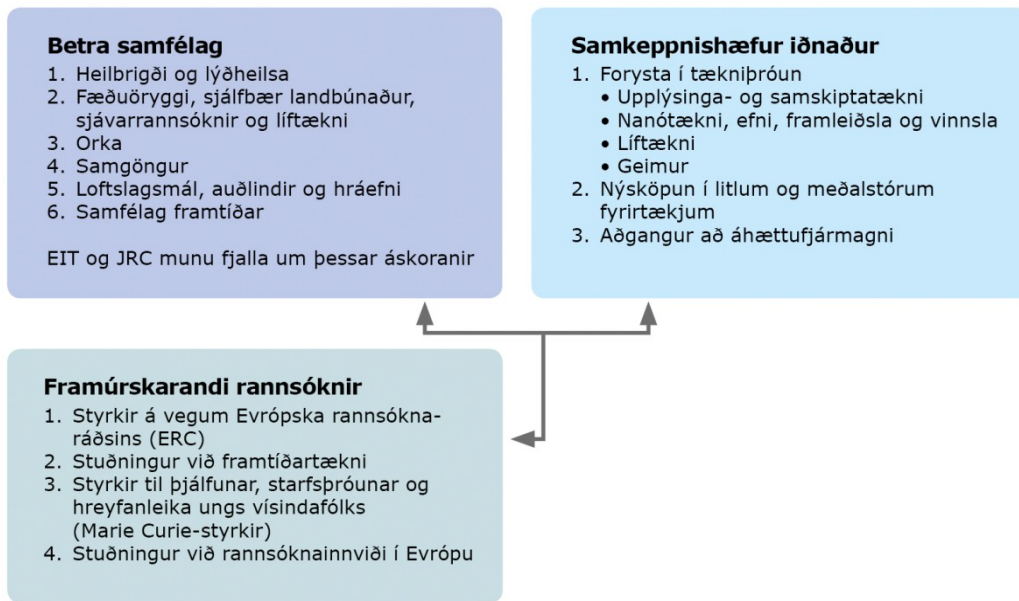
Betra samfélag
1. Heilbrigði og lýðheilsa
2. Fæðuöryggi, sjálfbær landbúnaður, sjávarrannsóknir og líftækni
3. Orka
4. Samgöngur
5. Loftslagsmál, auðlindir og hráefni
6. Samfélag framtíðar

EIT og JRC munu fjalla um þessar áskoranir

Samkeppnishæfur iðnaður
1. Forysta í tækniþróun
• Upplýsinga- og samskiptatækni
• Nanótækni, efni, framleiðsla og vinnsla
• Líftækni
• Geimur
2. Nýsköpun í litlum og meðalstórum fyrirtækjum
3. Aðgangur að áhættufjármagni

Framúrskarandi rannsóknir
1. Styrkir á vegum Evrópska rannsóknaráðsins (ERC)
2. Stuðningur við framtíðartækni
3. Styrkir til þjálfunar, starfsþróunar og hreyfanleika ungs vísindafólks (Marie Curie-styrkir)
4. Stuðningur við rannsóknainnviði í Evrópu